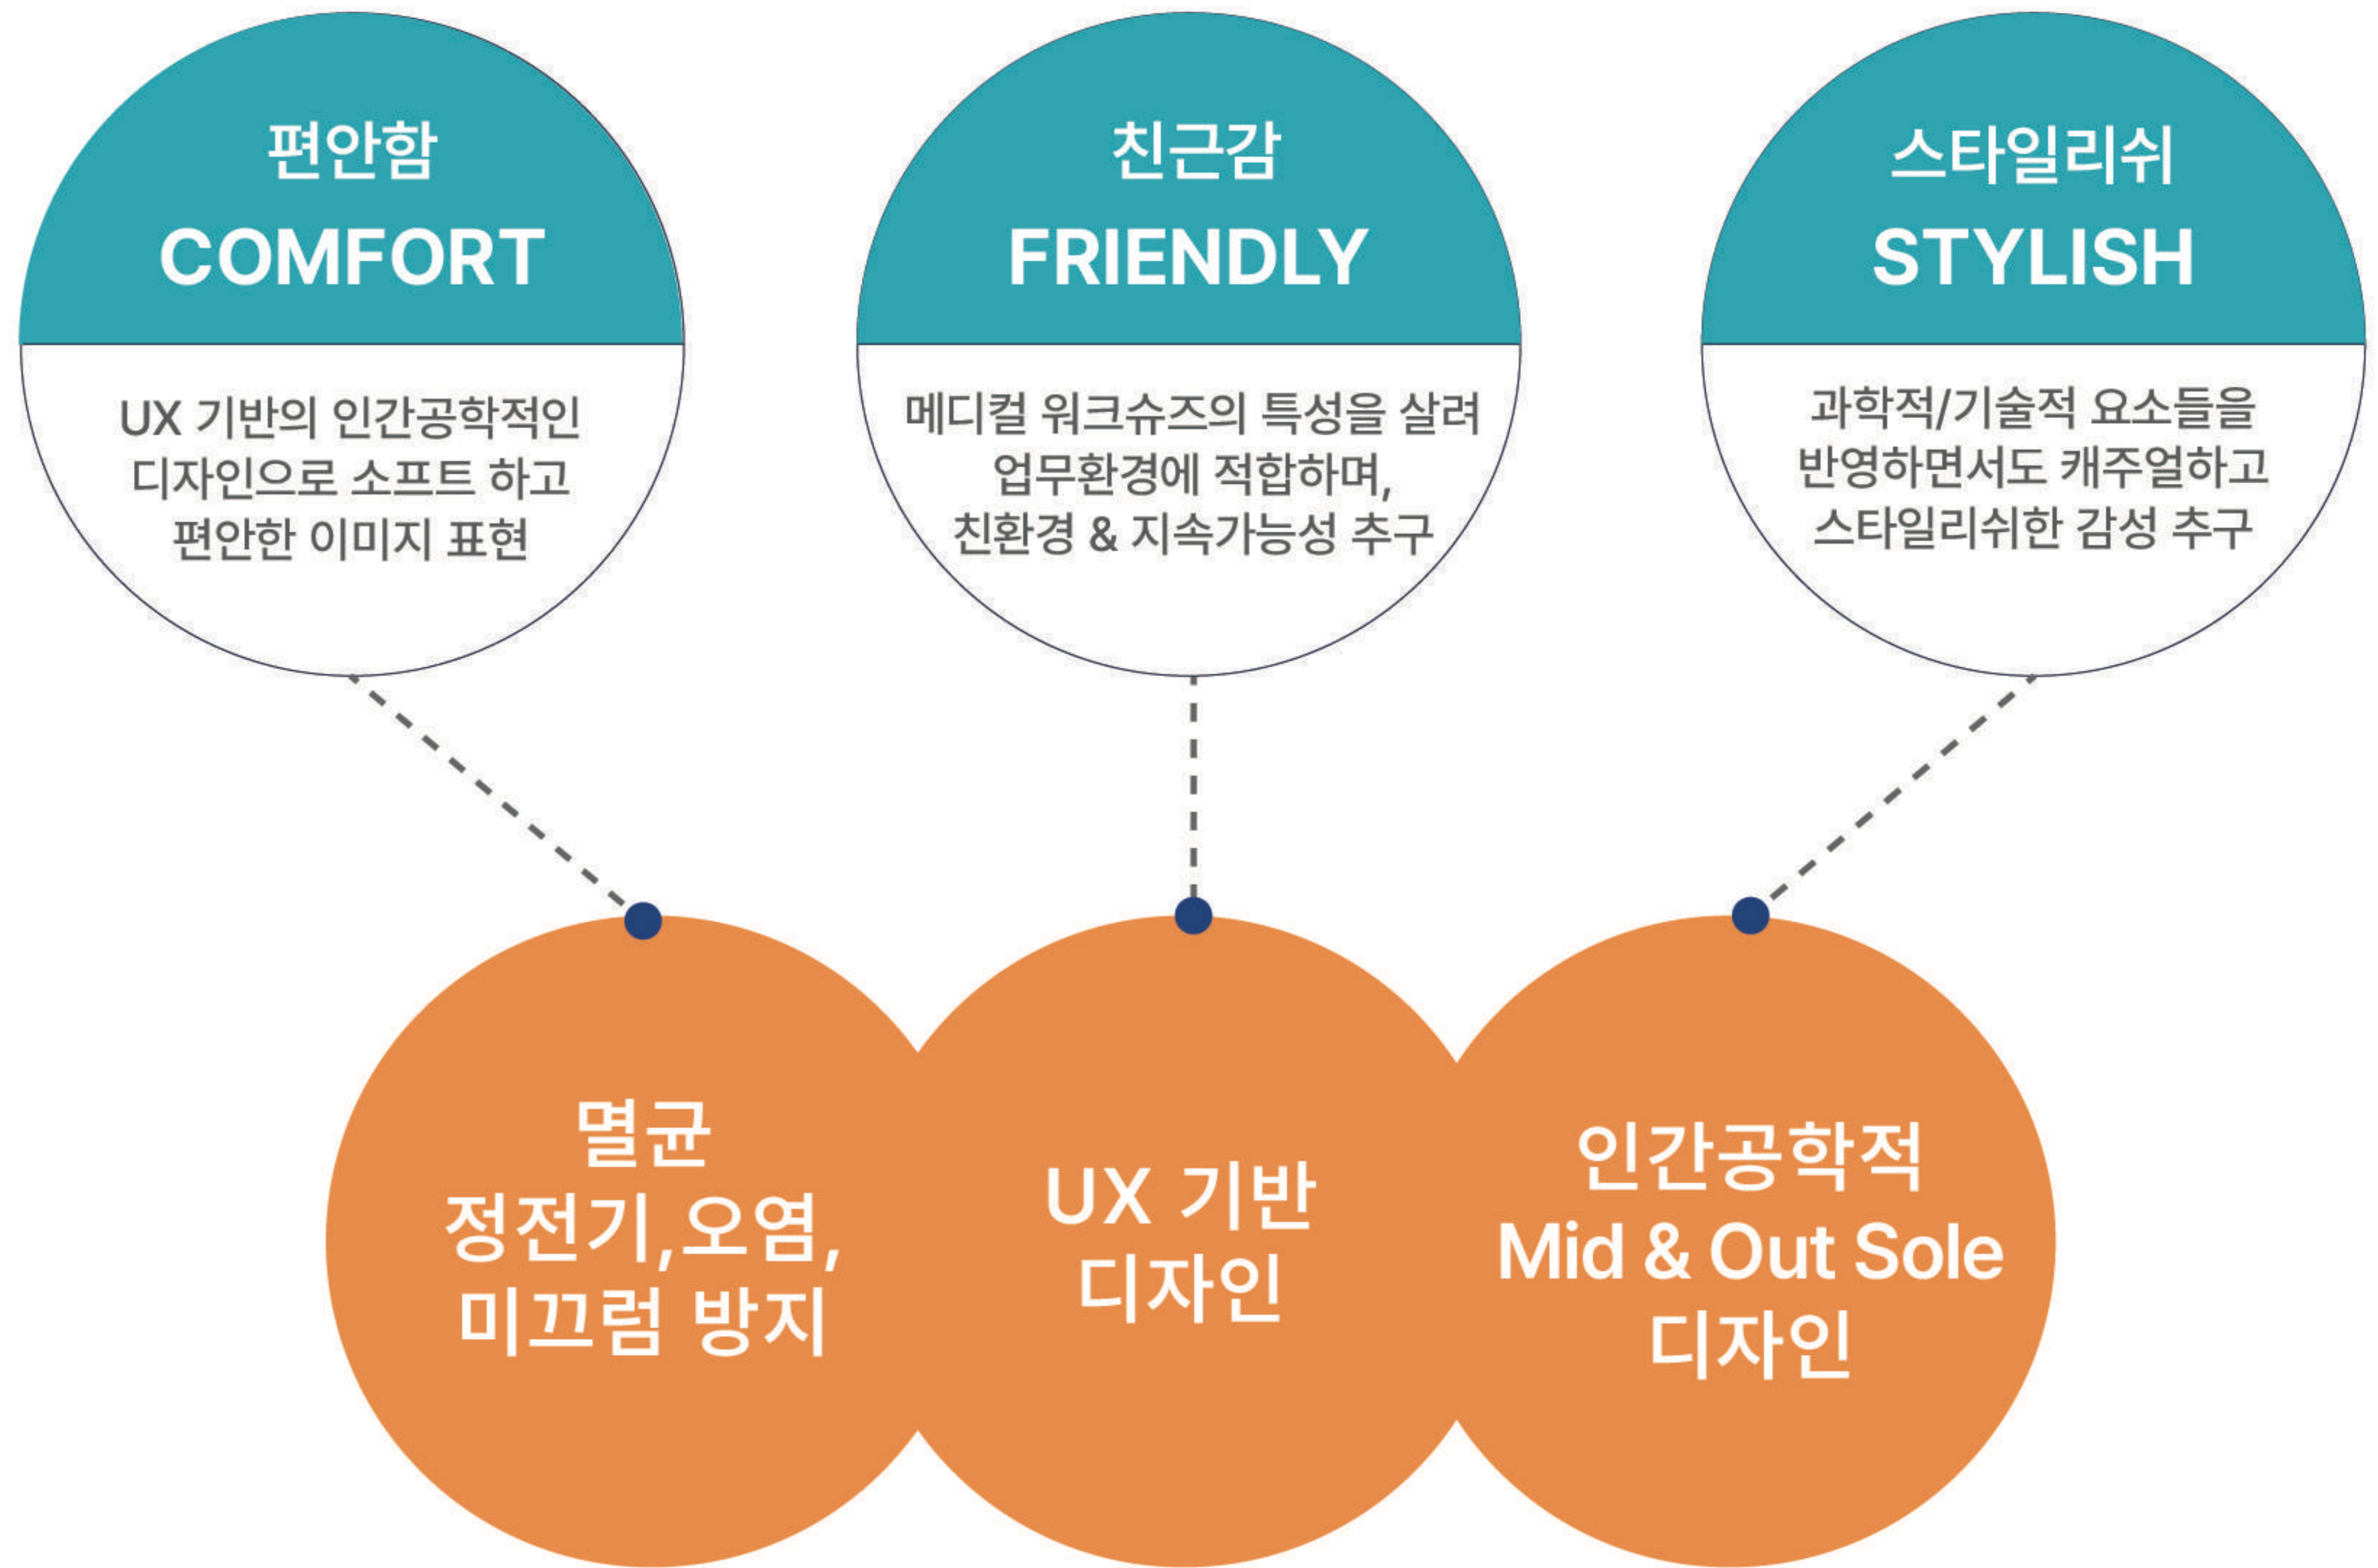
편안함
COMFORT

UX 기반의 인간공학적인 디자인으로 소프트 하고 편안한 이미지 표현

친근감
FRIENDLY

메디컬 워크슈즈의 특성을 살려 업무환경에 적합하며, 친환경 & 지속가능성 추구

스타일리쉬
STYLISH

과학적/기술적 요소들을 반영하면서도 캐주얼하고 스타일리쉬한 감성 추구

멸균
정전기,오염,
미끄럼 방지

UX 기반
디자인

인간공학적
Mid & Out Sole
디자인